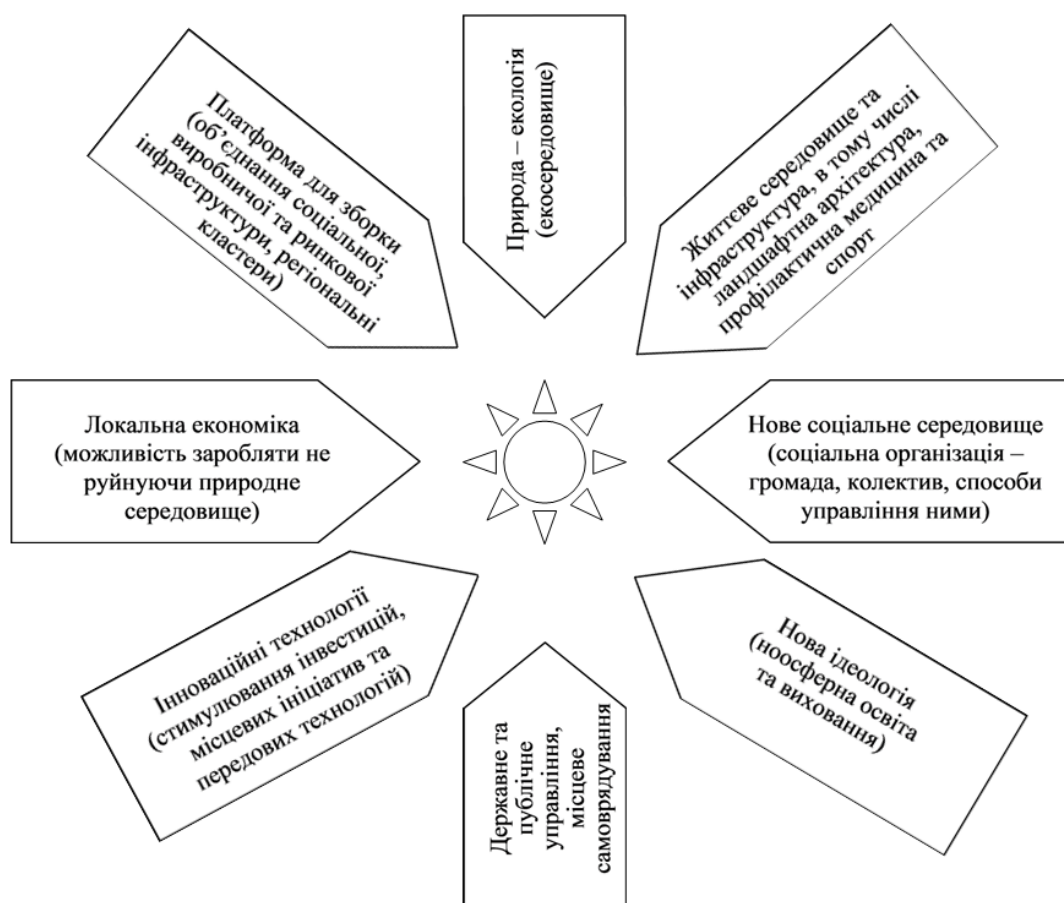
Платформа для зборки (об'єднання соціальної, виробничої та ринкової інфраструктури, регіональні кластери)

Природа – екологія (екосередовище)

Життєве середовище та інфраструктура, в тому числі ландшафтна архітектура, профілактична медицина та спорт

Локальна економіка (можливість заробляти не руйнуючи природне середовище)

Нове соціальне середовище (соціальна організація – громада, колектив, способи управління ними)

Інноваційні технології (стимулювання інвестицій, місцевих ініціатив та передових технологій)

Державне та публічне управління, місцеве самоврядування

Нова ідеологія (ноосферна освіта та виховання)